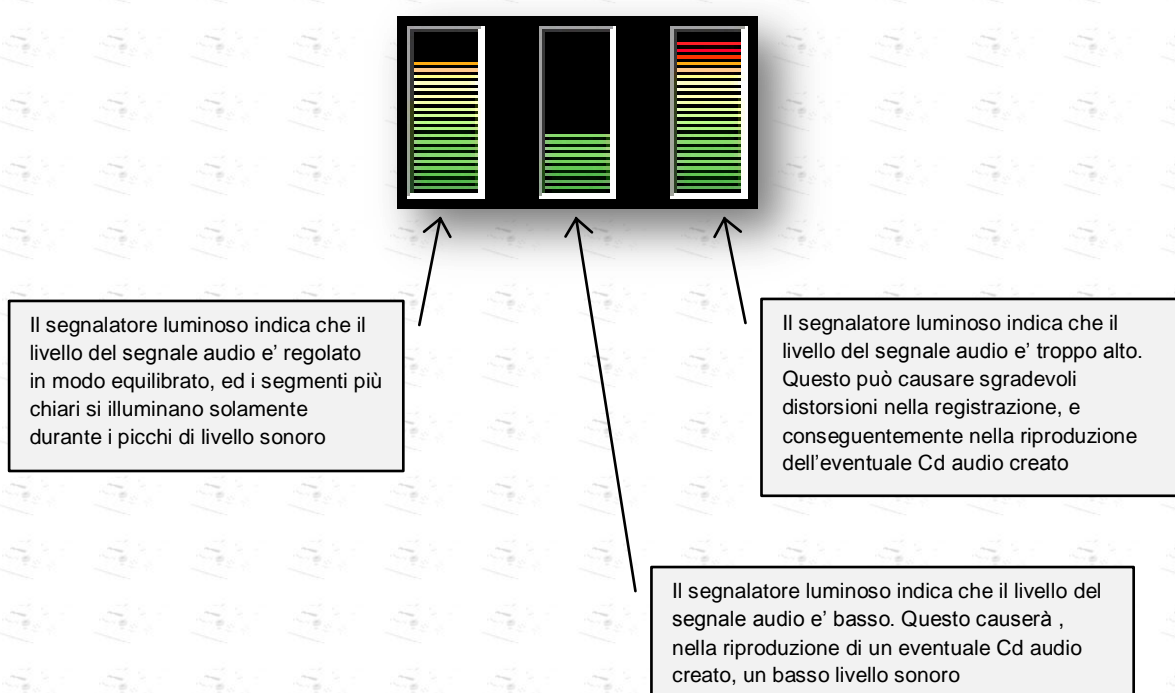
Il segnalatore luminoso indica che il livello del segnale audio e' regolato in modo equilibrato, ed i segmenti più chiari si illuminano solamente durante i picchi di livello sonoro

Il segnalatore luminoso indica che il livello del segnale audio e' troppo alto. Questo può causare sgradevoli distorsioni nella registrazione, e conseguentemente nella riproduzione dell'eventuale Cd audio creato

Il segnalatore luminoso indica che il livello del segnale audio e' basso. Questo causerà , nella riproduzione di un eventuale Cd audio creato, un basso livello sonoro